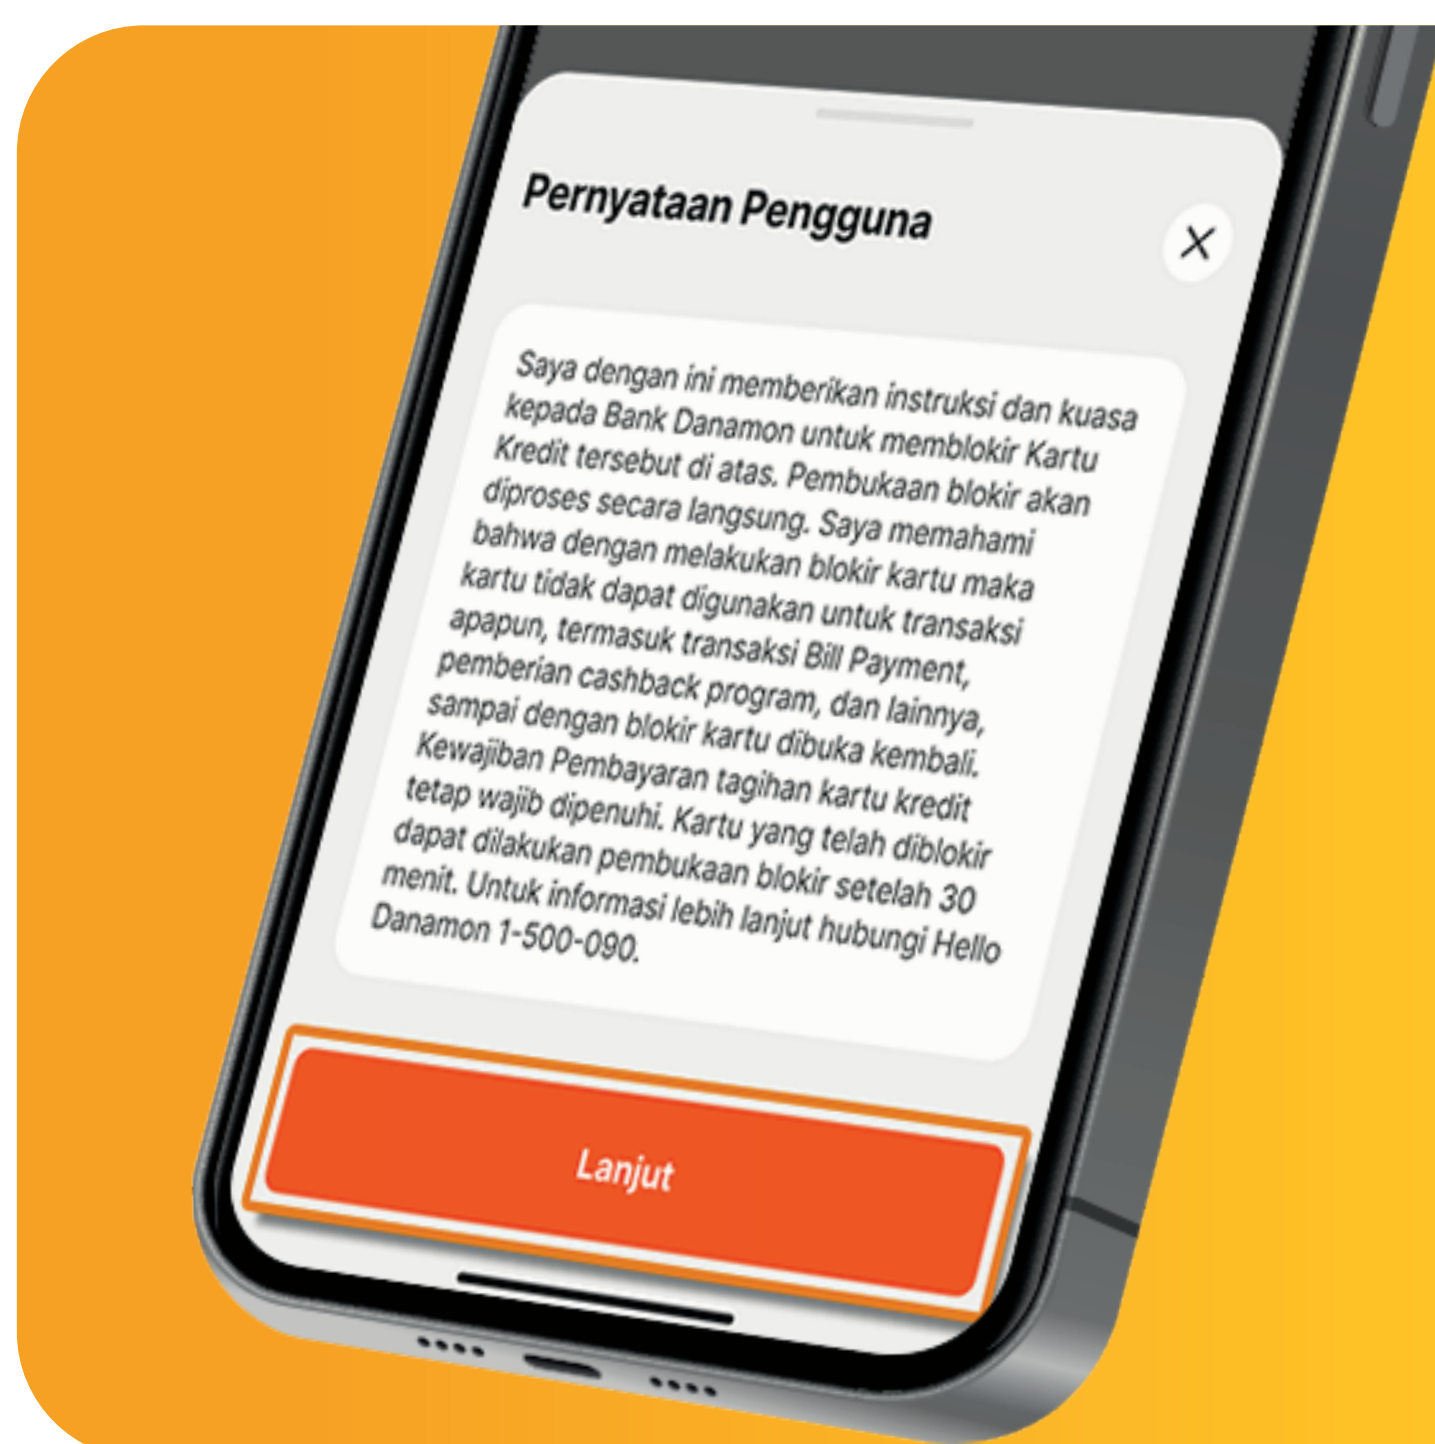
Pernyataan Pengguna

Saya dengan ini memberikan instruksi dan kuasa kepada Bank Danamon untuk memblokir Kartu Kredit tersebut di atas. Pembukaan blokir akan diproses secara langsung. Saya memahami bahwa dengan melakukan blokir kartu maka kartu tidak dapat digunakan untuk transaksi apapun, termasuk transaksi Bill Payment, pemberian cashback program, dan lainnya, sampai dengan blokir kartu dibuka kembali. Kewajiban Pembayaran tagihan kartu kredit tetap wajib dipenuhi. Kartu yang telah diblokir dapat dilakukan pembukaan blokir setelah 30 menit. Untuk informasi lebih lanjut hubungi Hello Danamon 1-500-090.

Lanjut